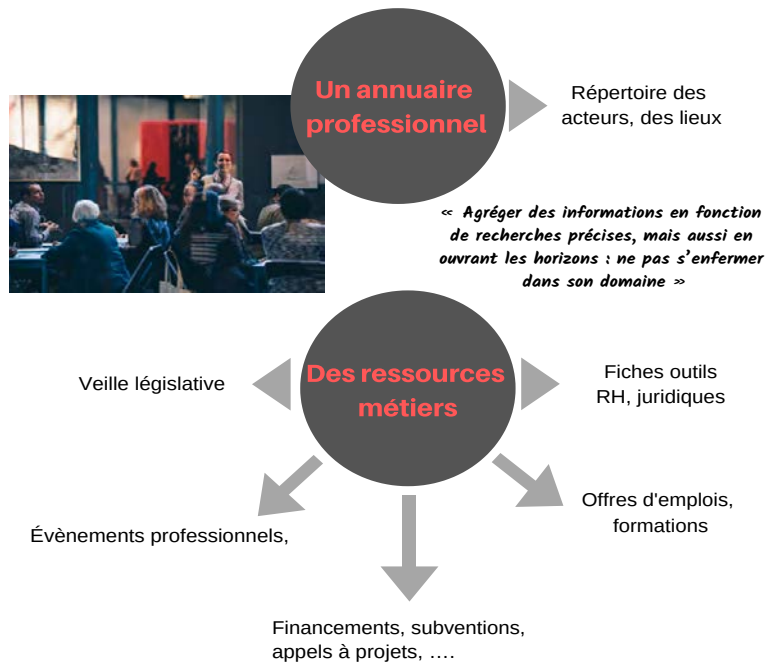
Un annuaire professionnel

Répertoire des acteurs, des lieux

« Agréger des informations en fonction de recherches précises, mais aussi en ouvrant les horizons : ne pas s'enfermer dans son domaine »

Veille législative

Des ressources métiers

Fiches outils RH, juridiques

Évènements professionnels,

Offres d'emplois, formations

Financements, subventions, appels à projets, ….